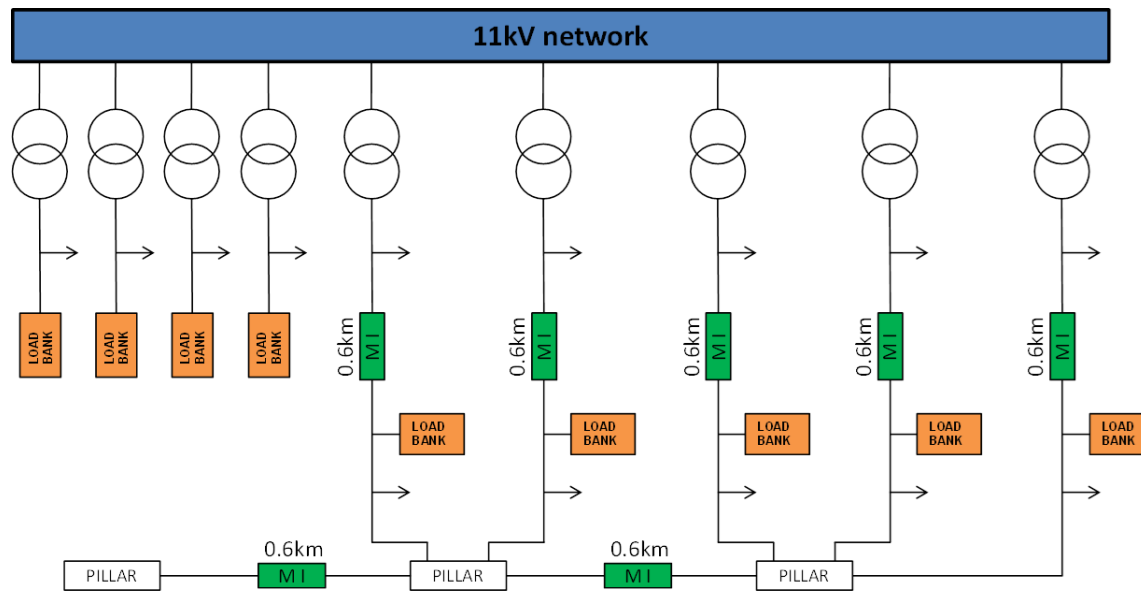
11kV network

LOAD BANK

LOAD BANK

LOAD BANK

LOAD BANK

0.6km MI

LOAD BANK

0.6km MI

LOAD BANK

0.6km MI

LOAD BANK

0.6km MI

LOAD BANK

0.6km MI

LOAD BANK

PILLAR

0.6km MI

PILLAR

0.6km MI

PILLAR